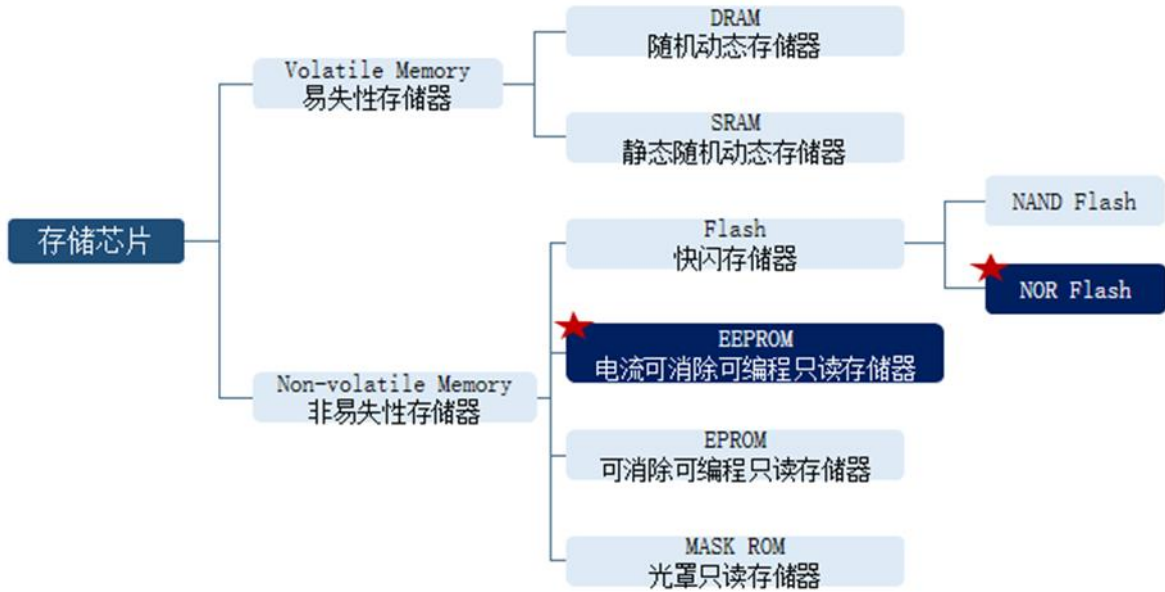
存储芯片

Volatile Memory
易失性存储器

DRAM
随机动态存储器

SRAM
静态随机动态存储器

Non-volatile Memory
非易失性存储器

Flash
快闪存储器

NAND Flash

NOR Flash

EEPROM
电流可消除可编程只读存储器

EPROM
可消除可编程只读存储器

MASK ROM
光罩只读存储器